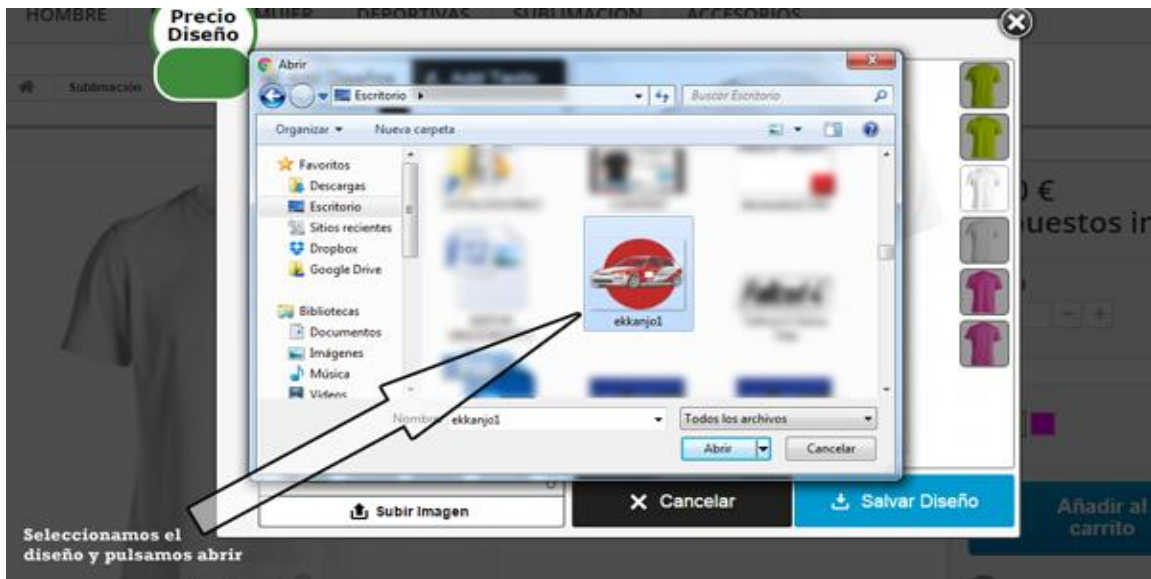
HOMBRE MUJER DEPORTIVAS SUBLIMACION ACCESORIOS

Precio Diseño

Sublimación

Abrir

Escritorio

Buscar Escritorio

Organizar ▾ Nueva carpeta

Favoritos
Descargas
Escritorio
Sitios recientes
Dropbox
Google Drive

Bibliotecas
Documentos
Imágenes
Música
Vídeos

ekkanjo1

Nombre: ekkanjo1

Todos los archivos

Abrir Cancelar

€
uestos in

Subir Imagen

Cancelar

Salvar Diseño

Añadir al carrito

Seleccionamos el diseño y pulsamos abrir